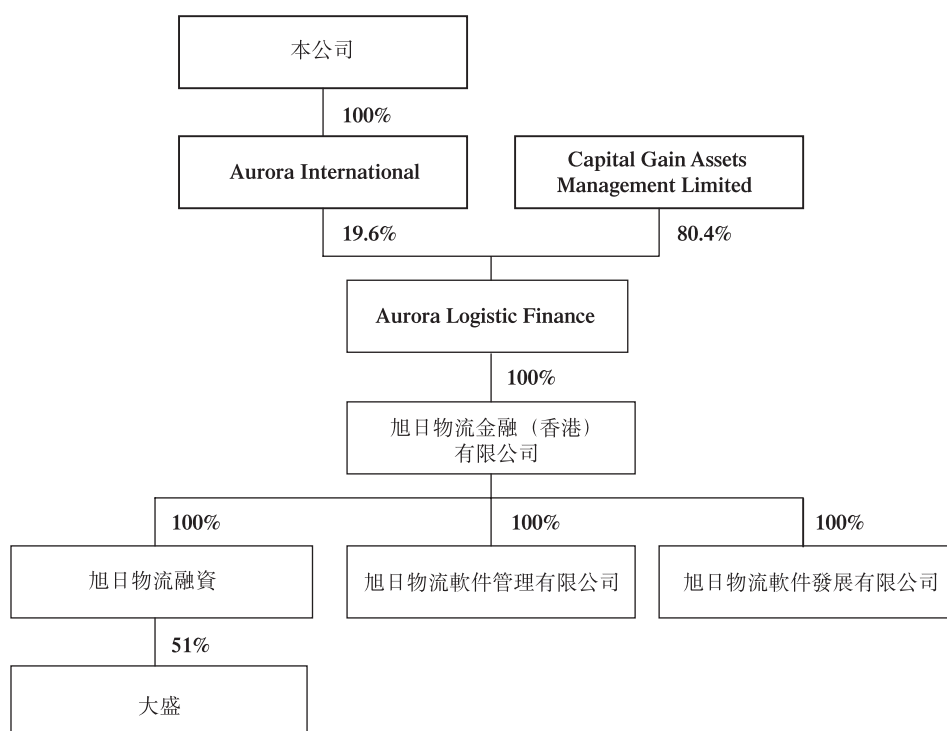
本公司

100%

Aurora International

Capital Gain Assets Management Limited

19.6%

80.4%

Aurora Logistic Finance

100%

旭日物流金融(香港)有限公司

100%

100%

100%

旭日物流融資

旭日物流軟件管理有限公司

旭日物流軟件發展有限公司

51%

大盛